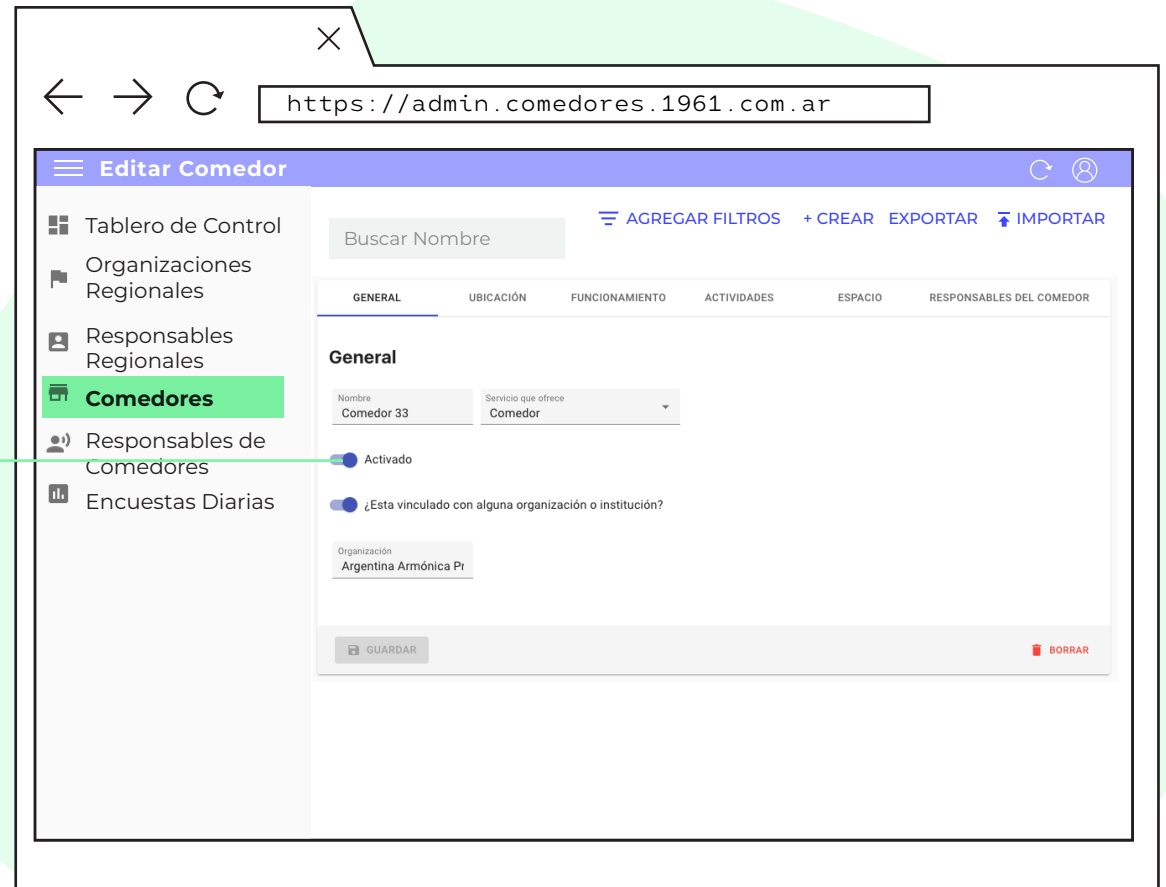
https://admin.comedores.1961.com.ar

Editar Comedor

Tablero de Control
Organizaciones Regionales
Responsables Regionales
Comedores
Responsables de Comedores
Encuestas Diarias

Buscar Nombre

AGREGAR FILTROS + CREAR EXPORTAR IMPORTAR

GENERAL UBICACIÓN FUNCIONAMIENTO ACTIVIDADES ESPACIO RESPONSABLES DEL COMEDOR

General

Nombre
Comedor 33

Servicio que ofrece
Comedor

Activado

¿Esta vinculado con alguna organización o institución?

Organización
Argentina Armónica Pr

GUARDAR

BORRAR